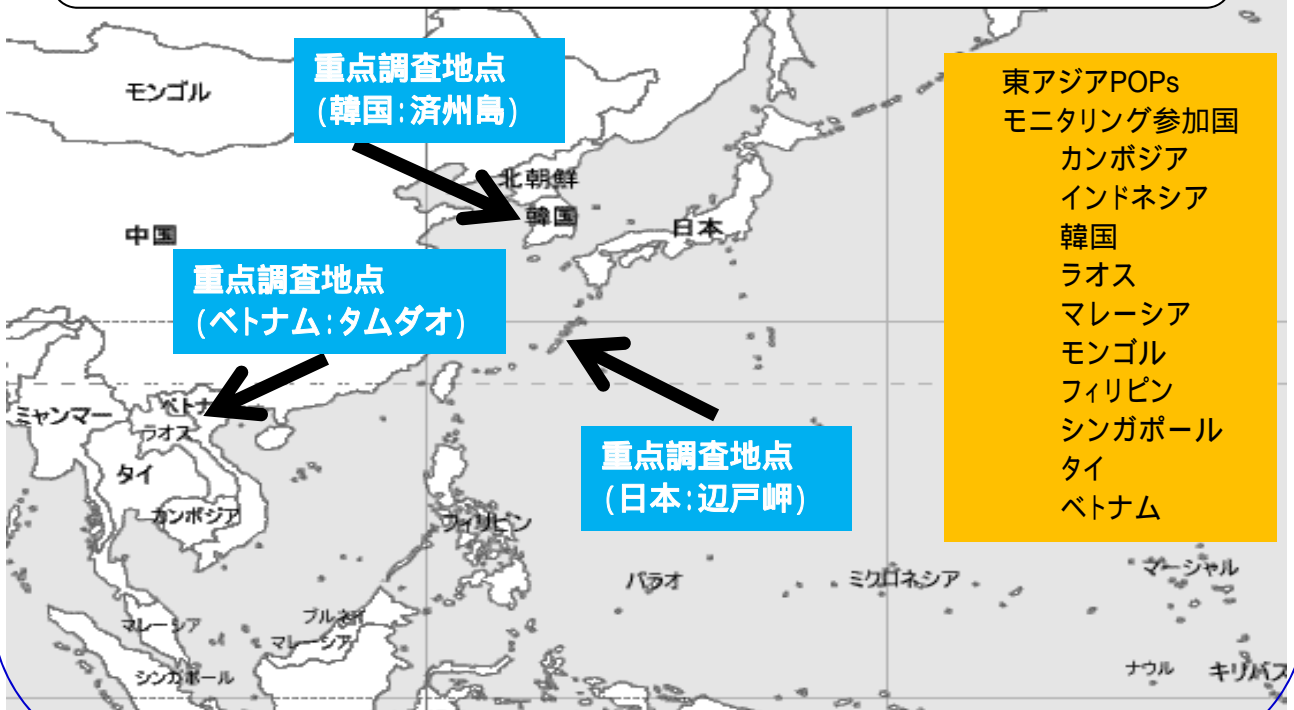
重点調査地点
(韓国:済州島)

モンゴル

北朝鮮

韓国

日本

中国

重点調査地点
(ベトナム:タムダオ)

ミャンマー

ベトナム

ラオス

タイ

カンボジア

フィリピン

重点調査地点
(日本:辺戸岬)

パラオ

ミクロネシア

マーシャル

ブルネイ

マレーシア

マレーシア

シンガポール

ナウル

キリバス

東アジアPOPs
モニタリング参加国
カンボジア
インドネシア
韓国
ラオス
マレーシア
モンゴル
フィリピン
シンガポール
タイ
ベトナム